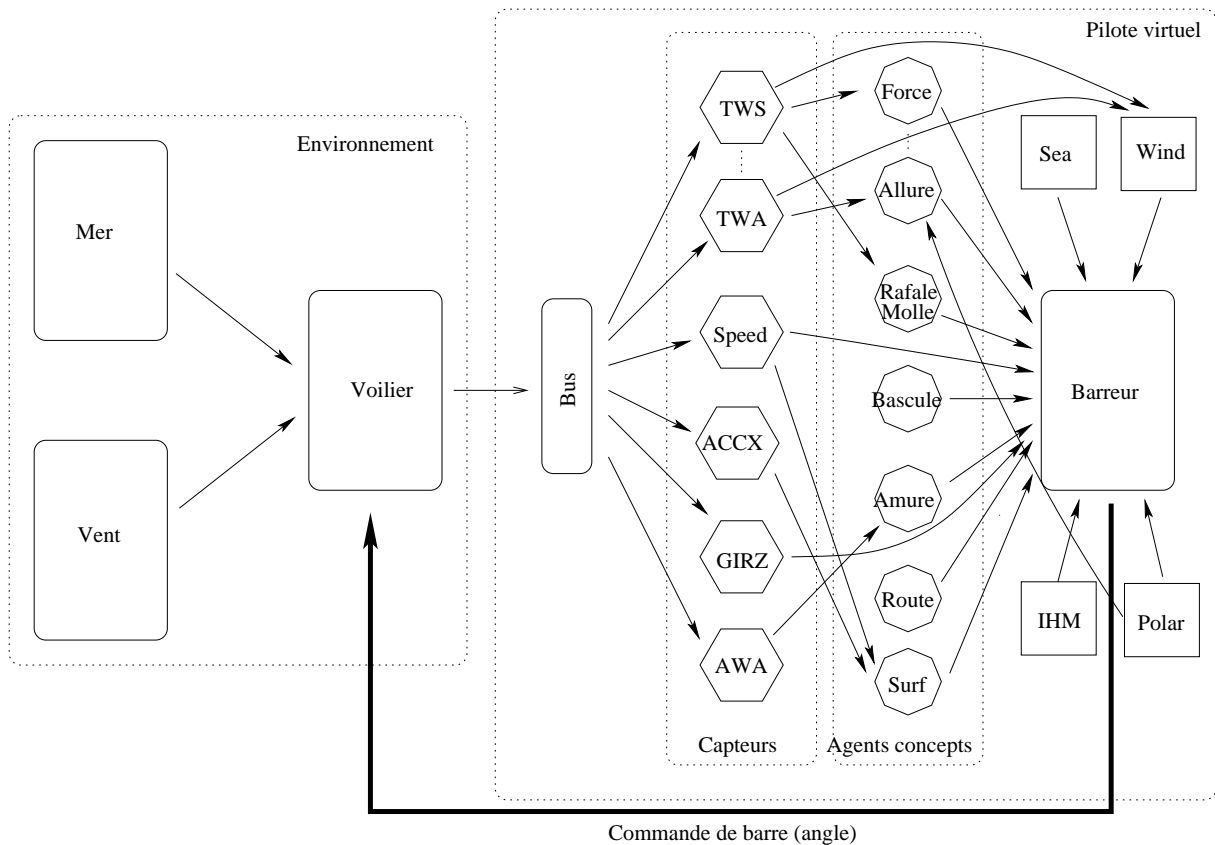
Pilote virtuel

Environnement

Mer

Vent

Voilier

Bus

TWS

TWA

Speed

ACCX

GIRZ

AWA

Capteurs

Force

Allure

Rafale
Molle

Bascule

Amure

Route

Surf

Agents concepts

Sea

Wind

Barreur

IHM

Polar

Commande de barre (angle)